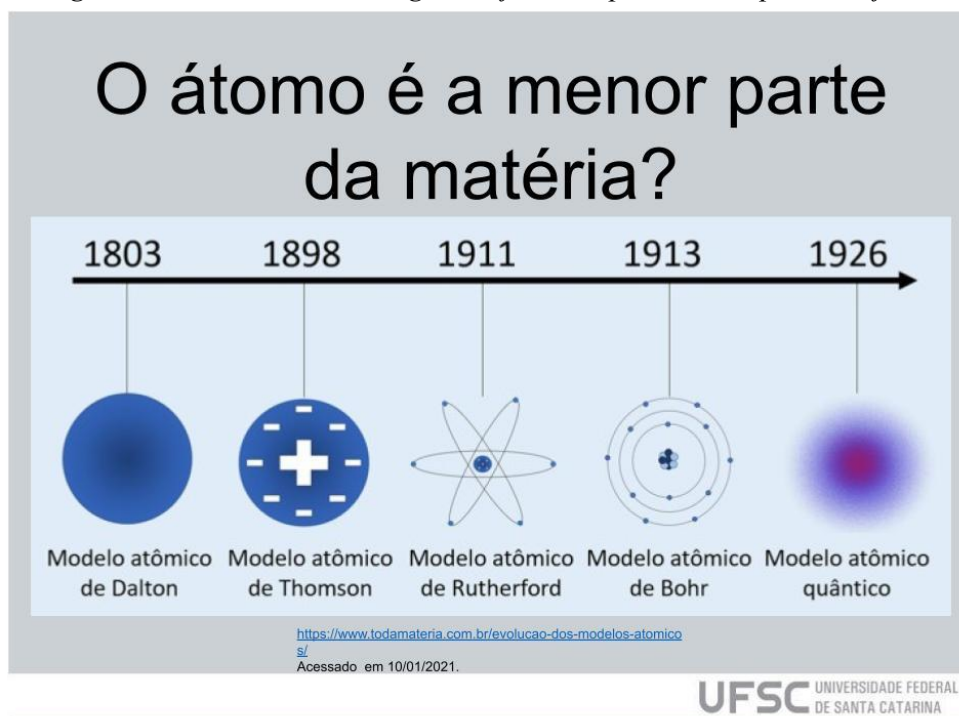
O átomo é a menor parte da matéria?

1803 1898 1911 1913 1926

Modelo atômico de Dalton

Modelo atômico de Thomson

Modelo atômico de Rutherford

Modelo atômico de Bohr

Modelo atômico quântico

https://www.todamateria.com.br/evolucao-dos-modelos-atomicos/
Acessado em 10/01/2021.

UFSC UNIVERSIDADE FEDERAL DE SANTA CATARINA